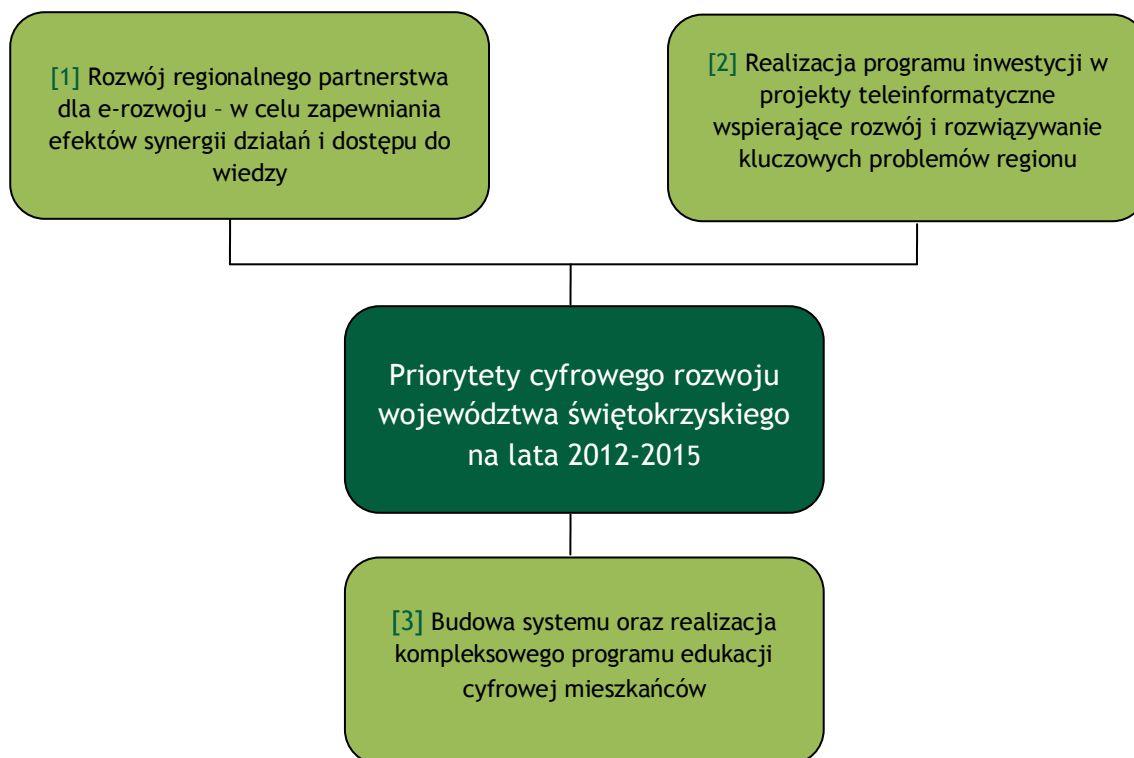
[1] Rozwój regionalnego partnerstwa dla e-rozwoju – w celu zapewniania efektów synergii działań i dostępu do wiedzy

[2] Realizacja programu inwestycji w projekty teleinformatyczne wspierające rozwój i rozwiązywanie kluczowych problemów regionu

Priorytety cyfrowego rozwoju województwa świętokrzyskiego na lata 2012-2015

[3] Budowa systemu oraz realizacja kompleksowego programu edukacji cyfrowej mieszkańców